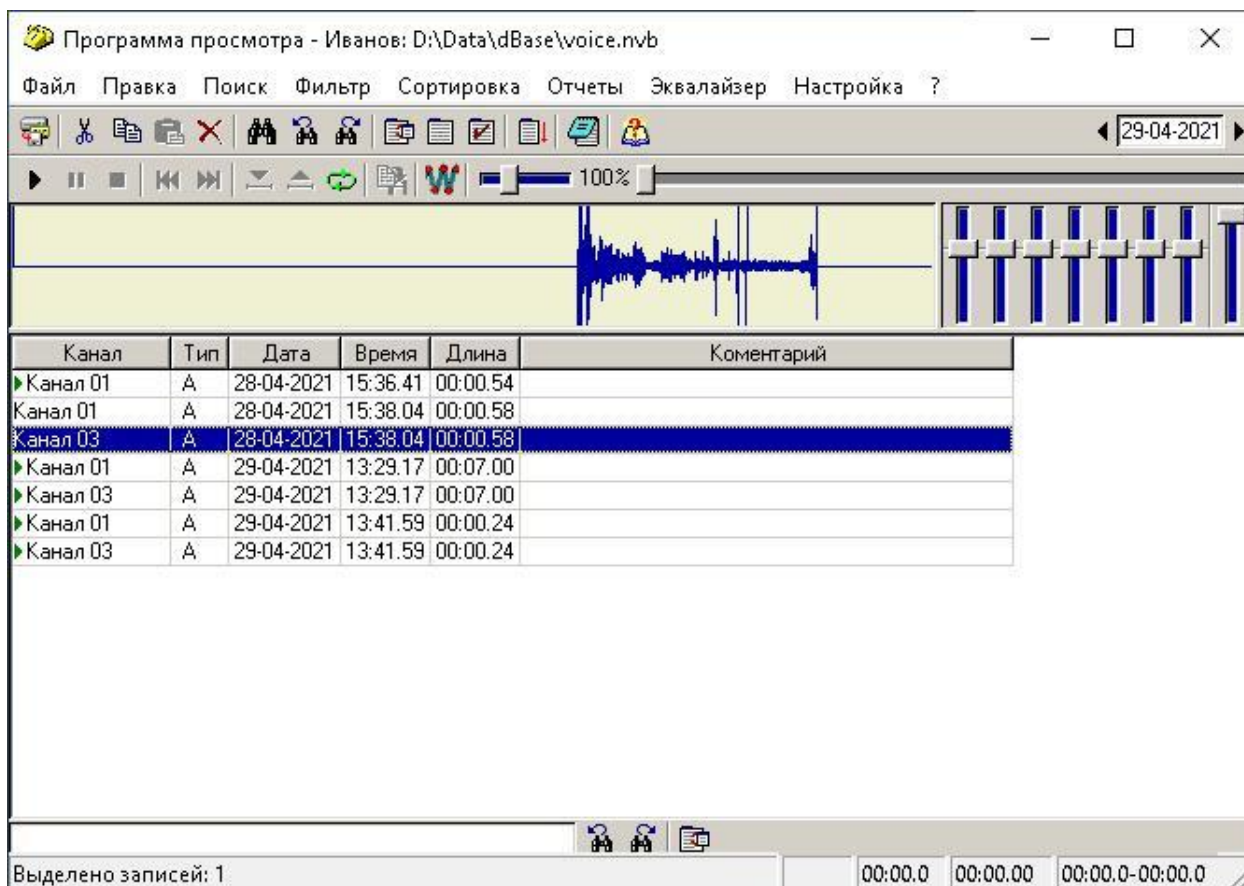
Программа просмотра - Иванов: D:\Data\dBase\voice.nvb

Файл Правка Поиск Фильтр Сортировка Отчеты Эквалайзер Настройка ?

29-04-2021

100%

| Канал | Тип | Дата | Время | Длина | Коментарий |
|---|---|---|---|---|---|
| Канал 01 | А | 28-04-2021 | 15:36.41 | 00:00.54 | |
| Канал 01 | А | 28-04-2021 | 15:38.04 | 00:00.58 | |
| Канал 03 | А | 28-04-2021 | 15:38.04 | 00:00.58 | |
| Канал 01 | А | 29-04-2021 | 13:29.17 | 00:07.00 | |
| Канал 03 | А | 29-04-2021 | 13:29.17 | 00:07.00 | |
| Канал 01 | А | 29-04-2021 | 13:41.59 | 00:00.24 | |
| Канал 03 | А | 29-04-2021 | 13:41.59 | 00:00.24 | |

Выделено записей: 1

00:00.0 00:00.00 00:00.0-00:00.0